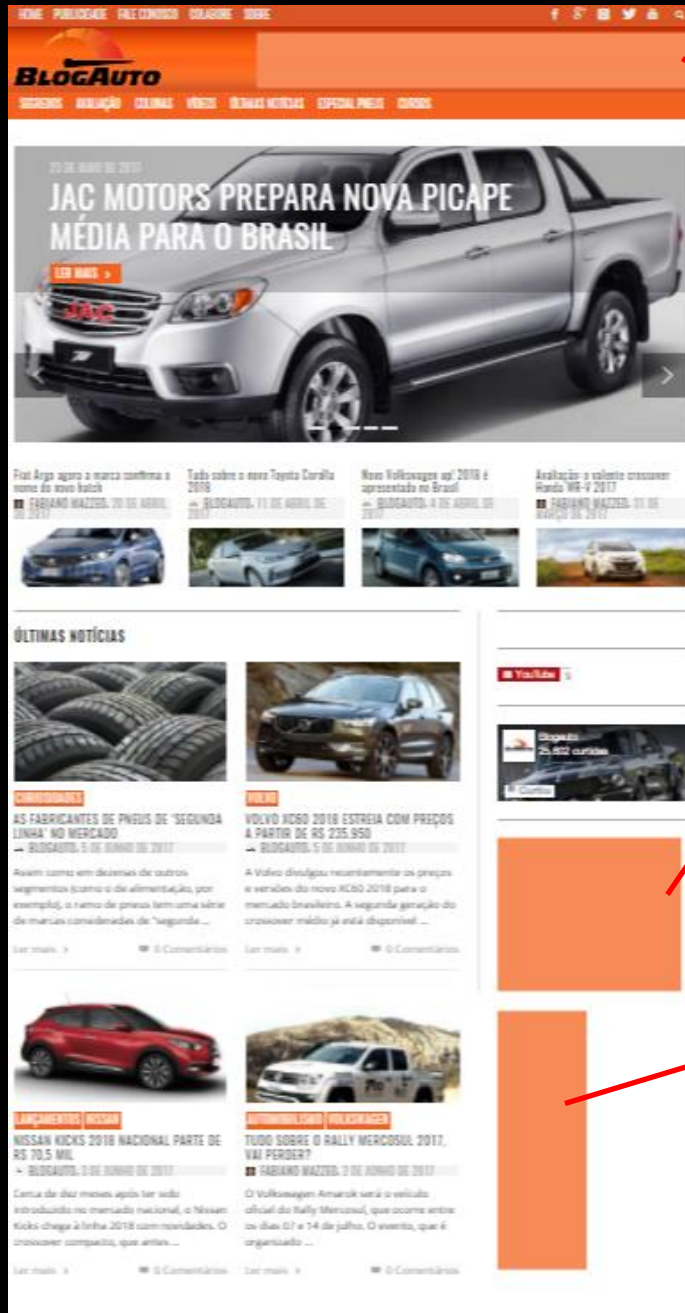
HOME PUBLICIDADE FALE CONOSCO COLABORE SOBRE

BLOGAUTO

SEGREDOS AVALIAÇÃO COLUNAS VÍDEOS ÚLTIMAS NOTÍCIAS ESPECIAL PNEUS CURSOS

23 DE JUNHO DE 2017

JAC MOTORS PREPARA NOVA PICAPE MÉDIA PARA O BRASIL

LER MAIS >

Fiat Argo agora a marca confirma o nome do novo hatch
FABIANO MAZZEO, 20 DE ABRIL DE 2017

Tudo sobre o novo Toyota Corolla 2018
BLOGAUTO, 11 DE ABRIL DE 2017

Novo Volkswagen up! 2018 é apresentado no Brasil
BLOGAUTO, 4 DE ABRIL DE 2017

Avaliação: o valente crossover Honda WR-V 2017
FABIANO MAZZEO, 31 DE MARÇO DE 2017

ÚLTIMAS NOTÍCIAS

CURIOSIDADES
AS FABRICANTES DE PNEUS DE 'SEGUNDA LINHA' NO MERCADO
BLOGAUTO, 5 DE JUNHO DE 2017
Assim como em dezenas de outros segmentos (como o de alimentação, por exemplo), o ramo de pneus tem uma série de marcas consideradas de "segunda ...
Ler mais > 0 Comentários

VOLVO
VOLVO XC60 2018 ESTREIA COM PREÇOS A PARTIR DE R$ 235.950
BLOGAUTO, 5 DE JUNHO DE 2017
A Volvo divulgou recentemente os preços e versões do novo XC60 2018 para o mercado brasileiro. A segunda geração do crossover médio já está disponível ...
Ler mais > 0 Comentários

YouTube

Blogauto
25.652 curtidas
Curtir

LANÇAMENTOS NISSAN
NISSAN KICKS 2018 NACIONAL PARTE DE R$ 70,5 MIL
BLOGAUTO, 3 DE JUNHO DE 2017
Cerca de dez meses após ter sido introduzido no mercado nacional, o Nissan Kicks chega à linha 2018 com novidades. O crossover compacto, que antes ...
Ler mais > 0 Comentários

AUTOMOBILISMO VOLKSWAGEN
TUDO SOBRE O RALLY MERCOSUL 2017, VAI PERDER?
FABIANO MAZZEO, 2 DE JUNHO DE 2017
O Volkswagen Amarok será o veículo oficial do Rally Mercosul, que ocorre entre os dias 07 e 14 de julho. O evento, que é organizado ...
Ler mais > 0 Comentários